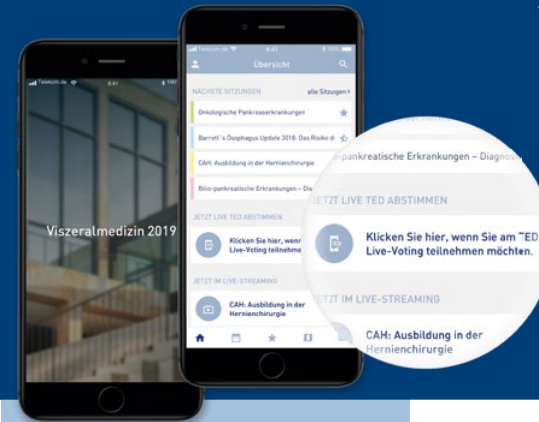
Telekom.de 9:41

Viszeralmedizin 2019

Telekom.de 9:41

Übersicht

NÄCHSTE SITZUNGEN

alle Sitzungen

Onkologische Pankreaserkrankungen

Barrett´s Ösophagus Update 2018: Das Risiko d

CAH: Ausbildung in der Hernienchirurgie

Bilio-pankreatische Erkrankungen – Dia

JETZT LIVE TED ABSTIMMEN

Klicken Sie hier, wenn

JETZT IM LIVE-STREAMING

CAH: Ausbildung in der Hernienchirurgie

o-pankreatische Erkrankungen – Diagnos

JETZT LIVE TED ABSTIMMEN

Klicken Sie hier, wenn Sie am TED Live-Voting teilnehmen möchten.

JETZT IM LIVE-STREAMING

CAH: Ausbildung in der Hernienchirurgie